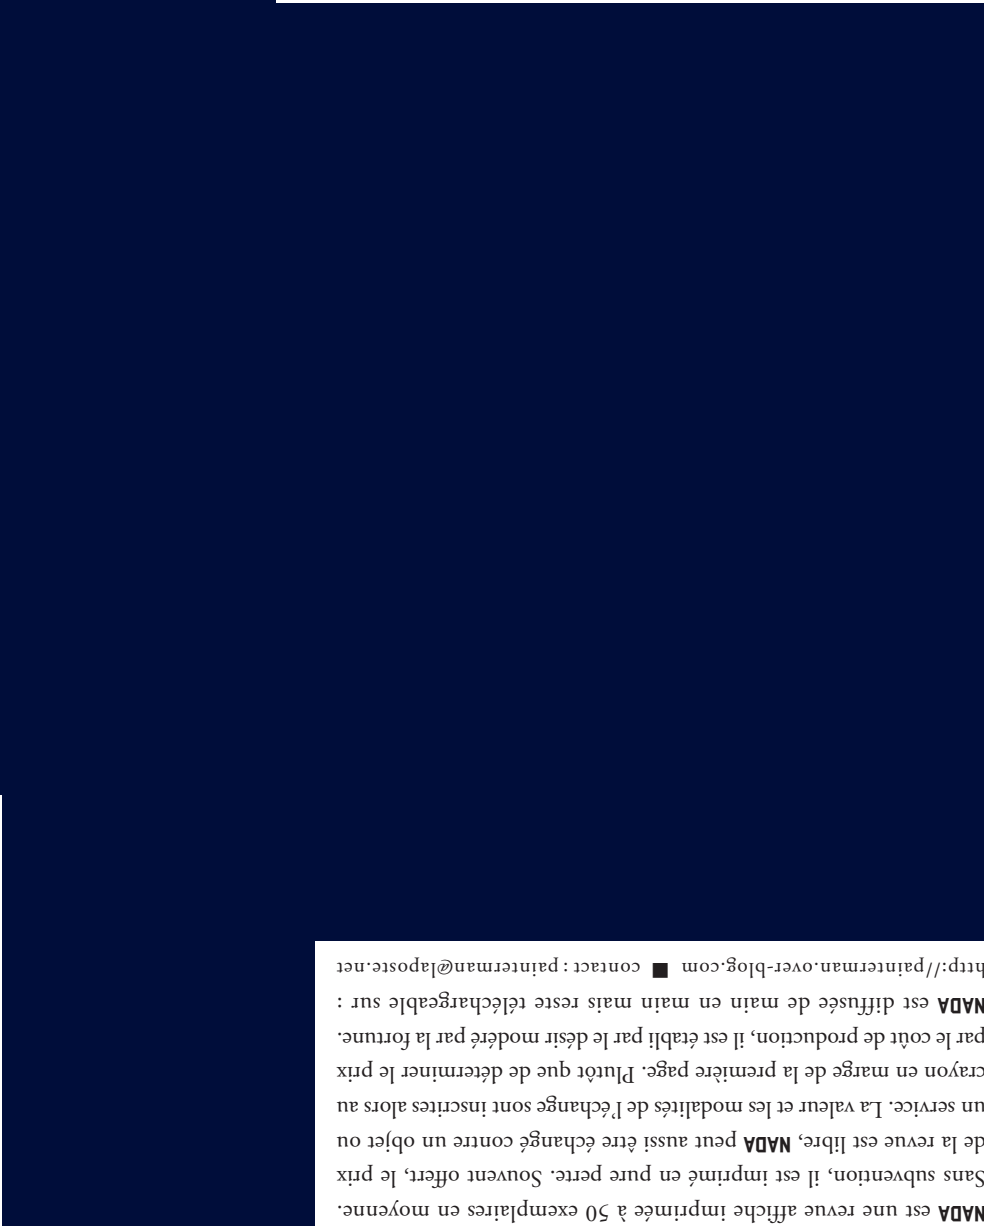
NADA est une revue affiche imprimée à 50 exemplaires en moyenne. Sans subvention, il est imprimé en pure perte. Souvent offert, le prix de la revue est libre, NADA peut aussi être échangé contre un objet ou un service. La valeur et les modalités de l'échange sont inscrites alors au crayon en marge de la première page. Plutôt que de déterminer le prix par le coût de production, il est établi par le désir modéré par la fortune.

NADA est diffusée de main en main mais reste téléchargeable sur :

http://painterman.over-blog.com ■ contact : painterman@laposte.net